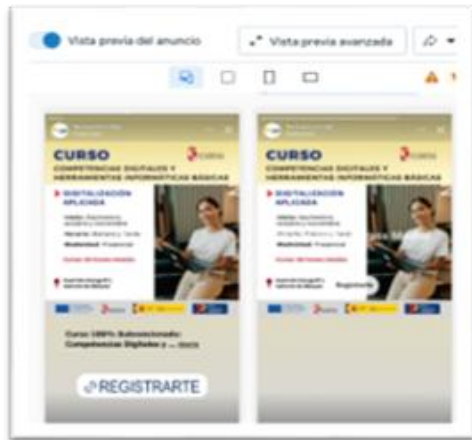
Vista previa del anuncio

Vista previa avanzada

CURSO

COMPETENCIAS DIGITALES Y HERRAMIENTAS INFORMÁTICAS BÁSICAS

DIGITALIZACIÓN APLICADA

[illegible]

Curso 100% Subvencionado: Competencias Digitales y ... más

REGISTRARTE

CURSO

COMPETENCIAS DIGITALES Y HERRAMIENTAS INFORMÁTICAS BÁSICAS

DIGITALIZACIÓN APLICADA

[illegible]

Registrarte